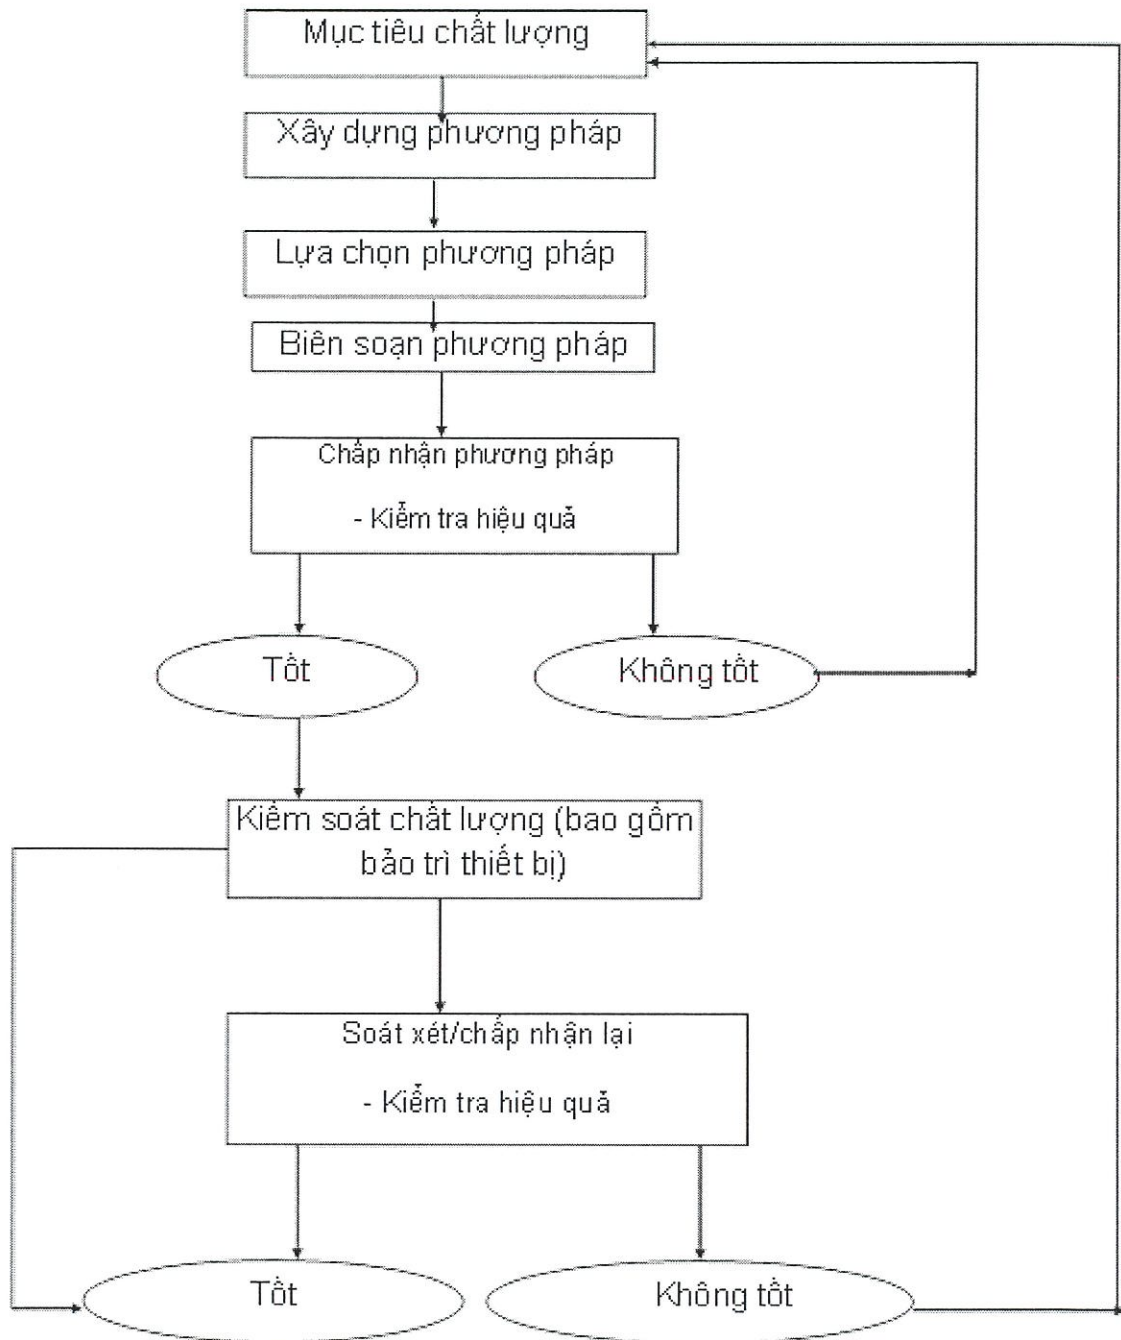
Mục tiêu chất lượng

Xây dựng phương pháp

Lựa chọn phương pháp

Biên soạn phương pháp

Chấp nhận phương pháp

- Kiểm tra hiệu quả

Tốt

Không tốt

Kiểm soát chất lượng (bao gồm bảo trì thiết bị)

Soát xét/chấp nhận lại

- Kiểm tra hiệu quả

Tốt

Không tốt